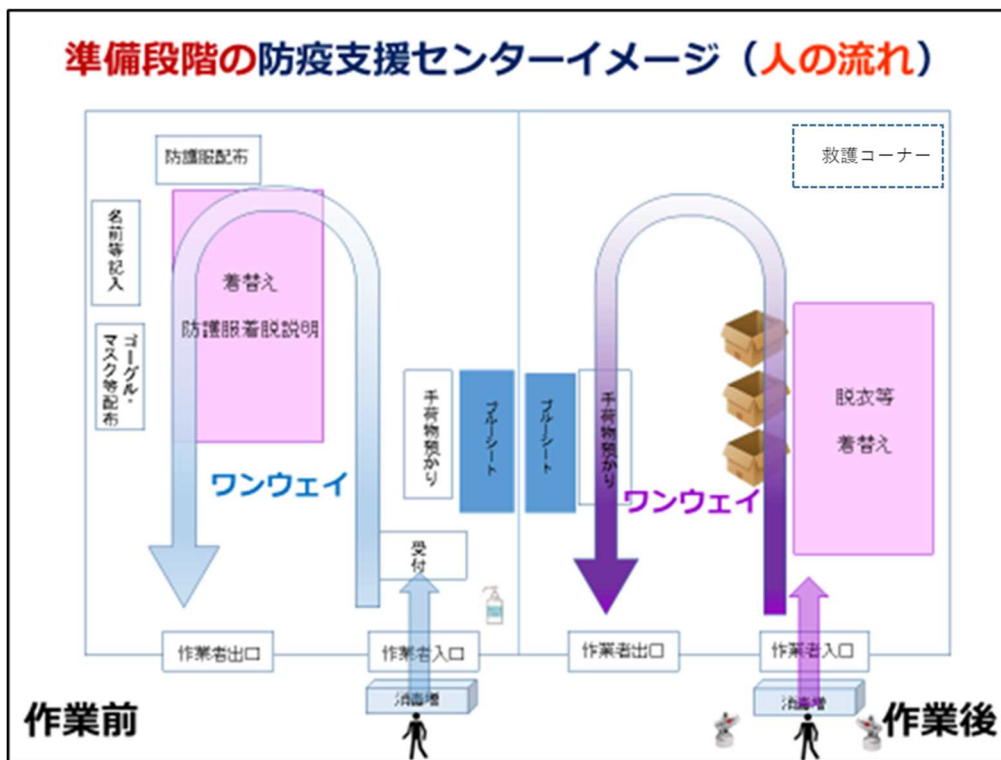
準備段階の防疫支援センターイメージ（人の流れ）

防護服配布

名前等記入

ゴーグル・マスク等配布

着替え

防護服着脱説明

手荷物預かり

ブルーシート

ブルーシート

手荷物預かり

救護コーナー

脱衣等

着替え

ワンウェイ

ワンウェイ

受付

作業者出口

作業者入口

作業者出口

作業者入口

消毒槽

消毒槽

作業前

作業後